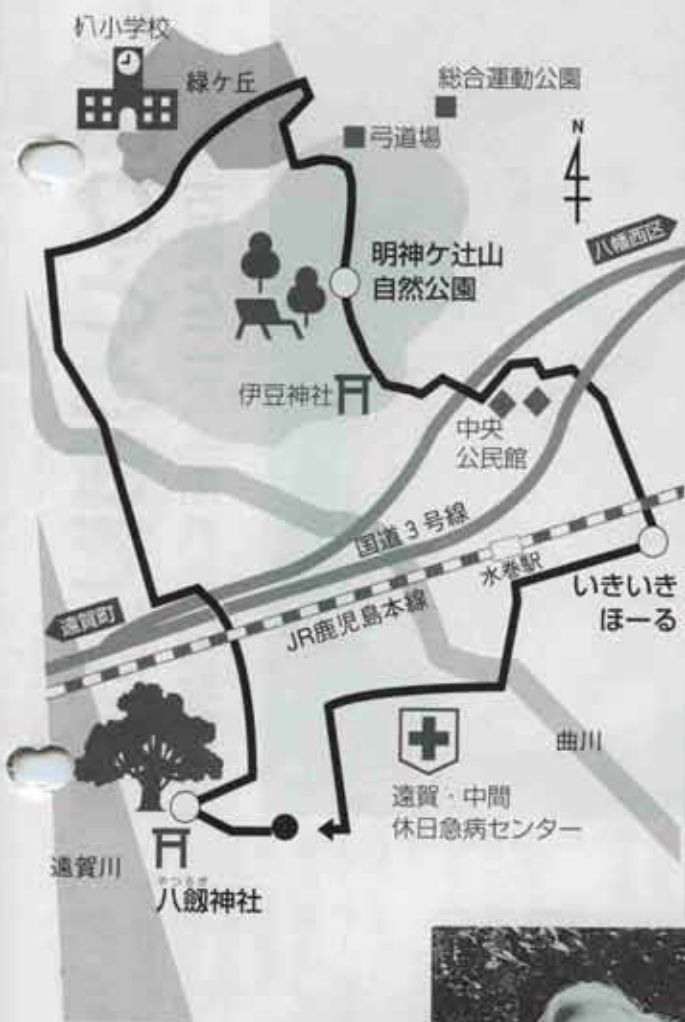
朳小学校

緑ケ丘

総合運動公園

弓道場

N

明神ケ辻山
自然公園

八幡西区

伊豆神社

中央
公民館

国道３号線

水巻駅

いきいき
ほーる

遠賀町

JR鹿児島本線

曲川

遠賀・中間
休日急病センター

遠賀川

やつるぎ
八劔神社